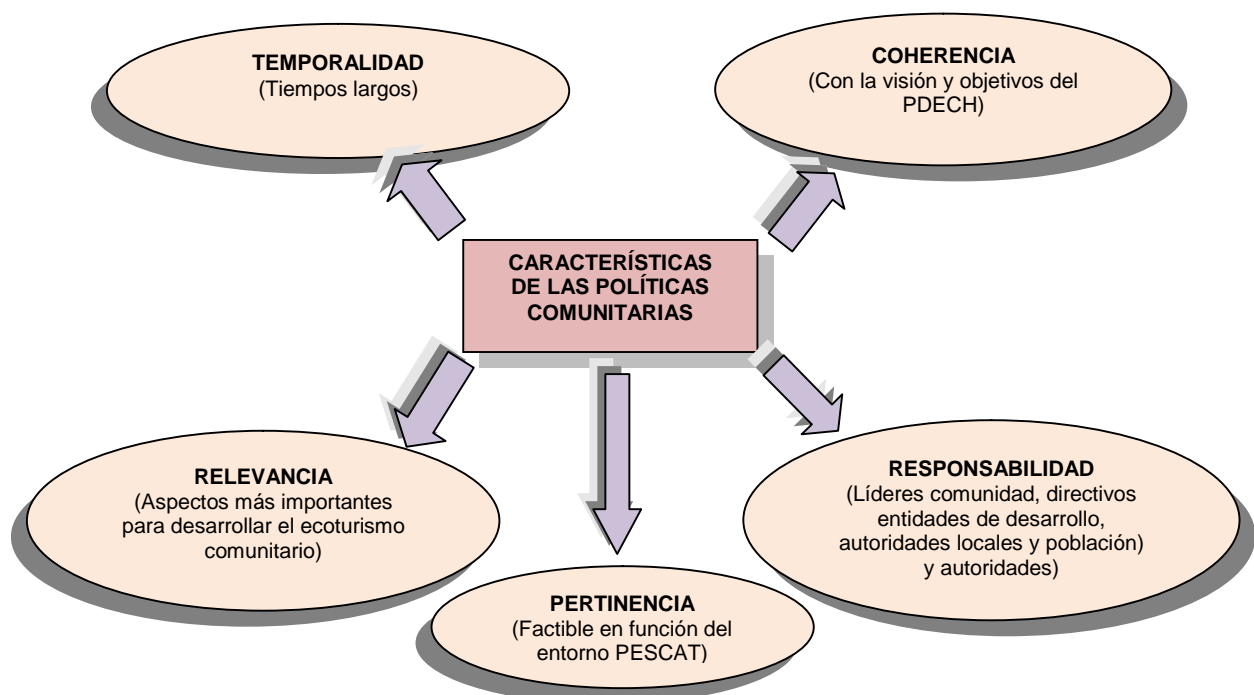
TEMPORALIDAD
(Tiempos largos)

COHERENCIA
(Con la visión y objetivos del PDECH)

CARACTERÍSTICAS DE LAS POLÍTICAS COMUNITARIAS

RELEVANCIA
(Aspectos más importantes para desarrollar el ecoturismo comunitario)

PERTINENCIA
(Factible en función del entorno PESCAT)

RESPONSABILIDAD
(Líderes comunidad, directivos entidades de desarrollo, autoridades locales y población) y autoridades)